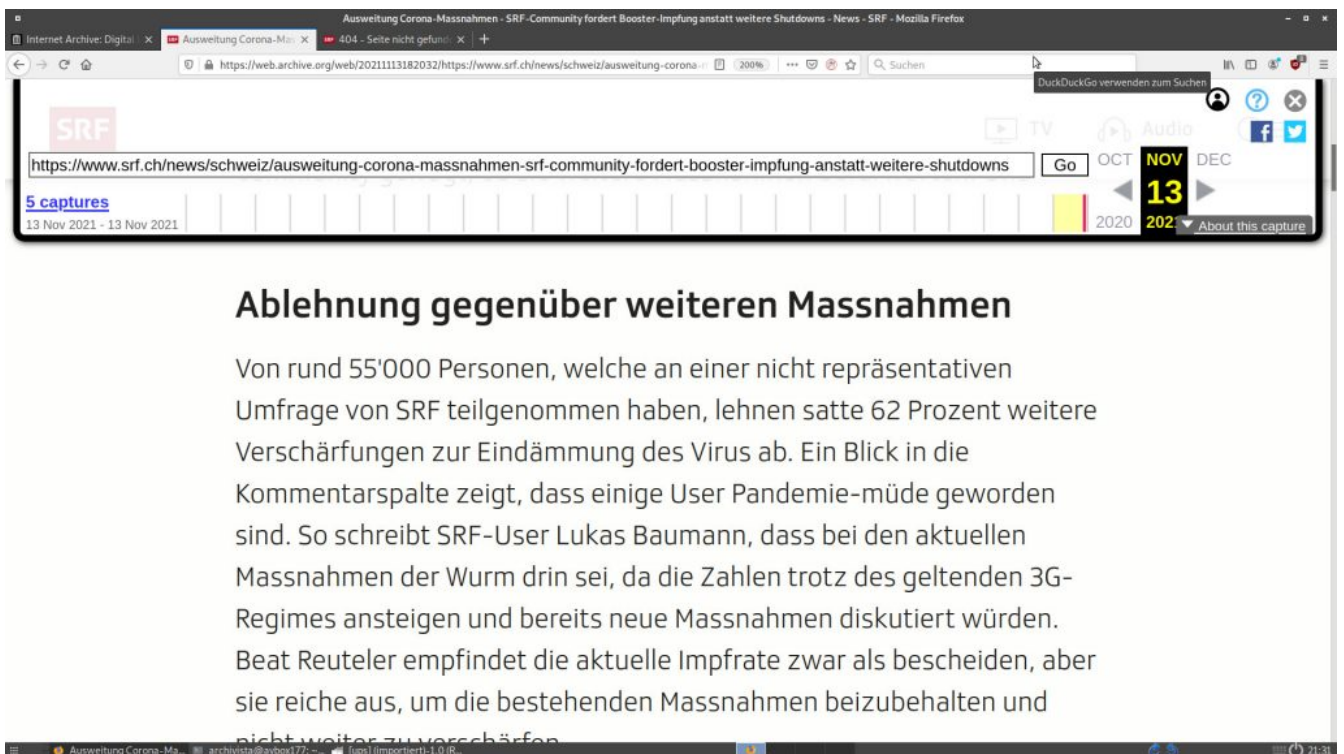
Ausweitung Corona-Massnahmen - SRF-Community fordert Booster-Impfung anstatt weitere Shutdowns - News - SRF - Mozilla Firefox

Internet Archive: Digital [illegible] ×
Ausweitung Corona-Ma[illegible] ×
404 - Seite nicht gefund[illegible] ×
+

https://web.archive.org/web/20211113182032/https://www.srf.ch/news/schweiz/ausweitung-corona-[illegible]
200%
Suchen
DuckDuckGo verwenden zum Suchen

SRF
TV
Audio

https://www.srf.ch/news/schweiz/ausweitung-corona-massnahmen-srf-community-fordert-booster-impfung-anstatt-weitere-shutdowns
Go
OCT NOV DEC
13
2020 202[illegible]
5 captures
13 Nov 2021 - 13 Nov 2021
About this capture

Ablehnung gegenüber weiteren Massnahmen

Von rund 55'000 Personen, welche an einer nicht repräsentativen Umfrage von SRF teilgenommen haben, lehnen satte 62 Prozent weitere Verschärfungen zur Eindämmung des Virus ab. Ein Blick in die Kommentarspalte zeigt, dass einige User Pandemie-müde geworden sind. So schreibt SRF-User Lukas Baumann, dass bei den aktuellen Massnahmen der Wurm drin sei, da die Zahlen trotz des geltenden 3G-Regimes ansteigen und bereits neue Massnahmen diskutiert würden. Beat Reuteler empfindet die aktuelle Impfrate zwar als bescheiden, aber sie reiche aus, um die bestehenden Massnahmen beizubehalten und nicht weiter zu verschärfen.

Ausweitung Corona-Ma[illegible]
archivista@avbox177: ~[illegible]
[ups] (importiert)-1.0 (R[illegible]
21:31